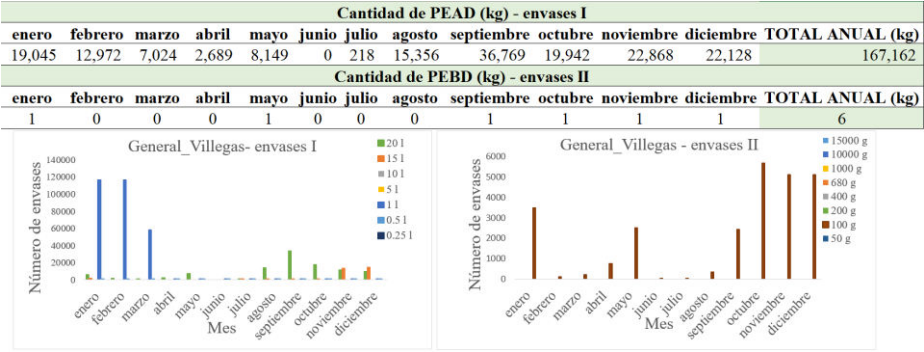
Cantidad de PEAD (kg) - envases I

| enero | febrero | marzo | abril | mayo | junio | julio | agosto | septiembre | octubre | noviembre | diciembre | TOTAL ANUAL (kg) |
|---|---|---|---|---|---|---|---|---|---|---|---|---|
| 19,045 | 12,972 | 7,024 | 2,689 | 8,149 | 0 | 218 | 15,356 | 36,769 | 19,942 | 22,868 | 22,128 | 167,162 |

Cantidad de PEBD (kg) - envases II

| enero | febrero | marzo | abril | mayo | junio | julio | agosto | septiembre | octubre | noviembre | diciembre | TOTAL ANUAL (kg) |
|---|---|---|---|---|---|---|---|---|---|---|---|---|
| 1 | 0 | 0 | 0 | 1 | 0 | 0 | 0 | 1 | 1 | 1 | 1 | 6 |

General_Villegas- envases I

Número de envases

140000
120000
100000
80000
60000
40000
20000
0

enero febrero marzo abril mayo junio julio agosto septiembre octubre noviembre diciembre

Mes

20 l
15 l
10 l
5 l
1 l
0.5 l
0.25 l

General_Villegas- envases II

Número de envases

6000
5000
4000
3000
2000
1000
0

enero febrero marzo abril mayo junio julio agosto septiembre octubre noviembre diciembre

Mes

15000 g
10000 g
1000 g
680 g
400 g
200 g
100 g
50 g